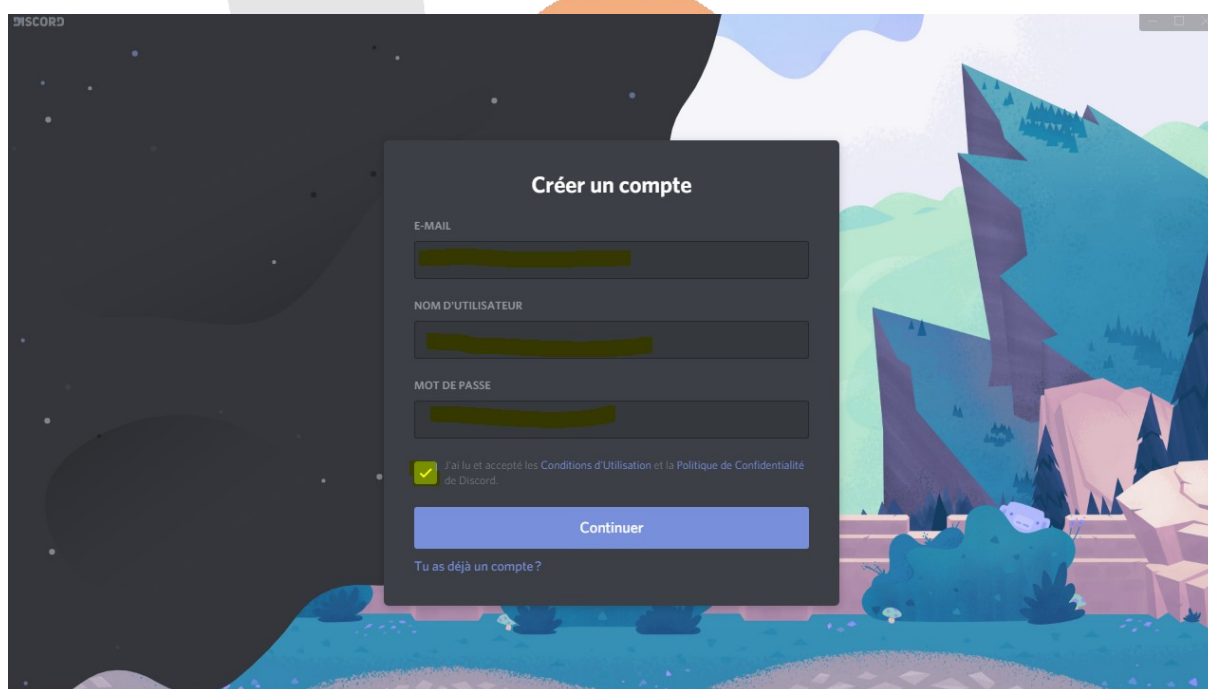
DISCORD

Créer un compte

E-MAIL

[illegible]

NOM D'UTILISATEUR

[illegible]

MOT DE PASSE

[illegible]

J'ai lu et accepté les Conditions d'Utilisation et la Politique de Confidentialité de Discord.

Continuer

Tu as déjà un compte?